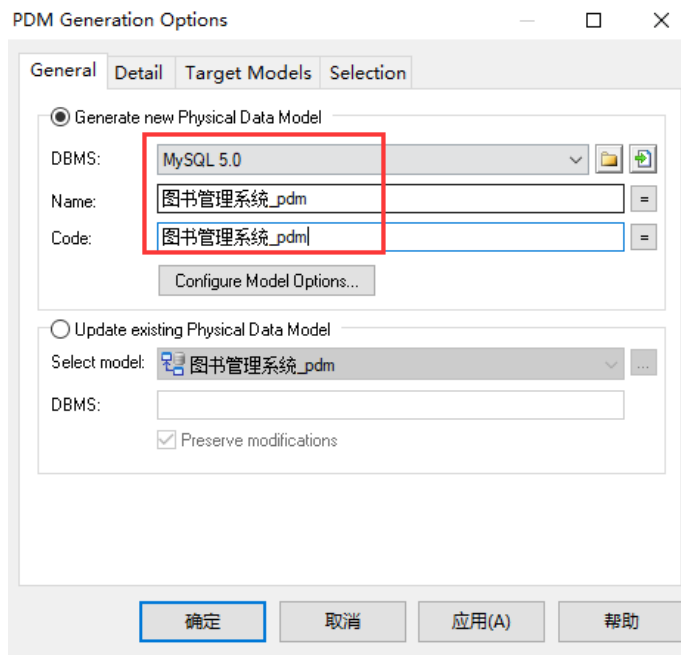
PDM Generation Options

General | Detail | Target Models | Selection

Generate new Physical Data Model

DBMS: MySQL 5.0

Name: 图书管理系统_pdm =

Code: 图书管理系统_pdm =

Configure Model Options...

Update existing Physical Data Model

Select model: 图书管理系统_pdm ...

DBMS:

Preserve modifications

确定 | 取消 | 应用(A) | 帮助